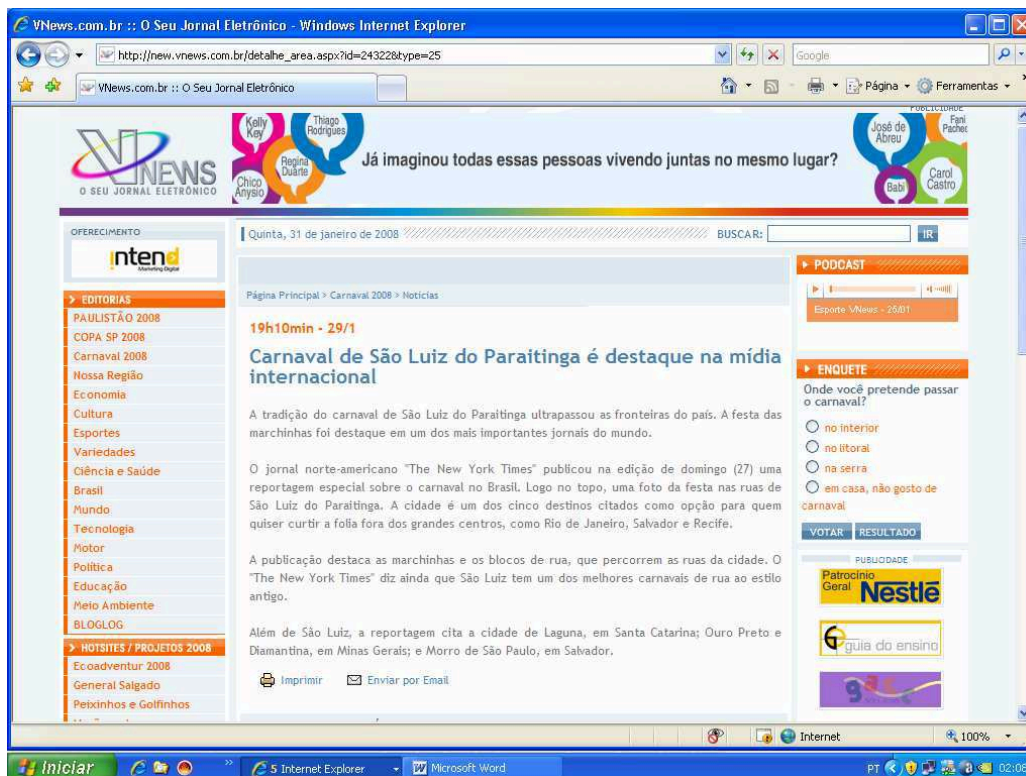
VNews.com.br :: O Seu Jornal Eletrônico - Windows Internet Explorer

http://new.vnews.com.br/detalhe_area.aspx?id=24322&type=25

Google

VNews.com.br :: O Seu Jornal Eletrônico

Página ▾ Ferramentas ▾

PUBLICIDADE

NEWS
O SEU JORNAL ELETRÔNICO

Kelly Key | Thiago Rodrigues | Regina Duarte | Chico Anysio | Já imaginou todas essas pessoas vivendo juntas no mesmo lugar? | José de Abreu | Fani Pacheco | Babi | Carol Castro

OFERECIMENTO
intend
Marketing Digital

Quinta, 31 de janeiro de 2008

BUSCAR: IR

> EDITORIAS
PAULISTÃO 2008
COPA SP 2008
Carnaval 2008
Nossa Região
Economia
Cultura
Esportes
Variedades
Ciência e Saúde
Brasil
Mundo
Tecnologia
Motor
Política
Educação
Meio Ambiente
BLOGLOG

> HOTSITES / PROJETOS 2008
Ecoadventur 2008
General Salgado
Peixinhos e Golfinhos

Página Principal > Carnaval 2008 > Notícias

19h10min - 29/1

Carnaval de São Luiz do Paraitinga é destaque na mídia internacional

A tradição do carnaval de São Luiz do Paraitinga ultrapassou as fronteiras do país. A festa das marchinhas foi destaque em um dos mais importantes jornais do mundo.

O jornal norte-americano "The New York Times" publicou na edição de domingo (27) uma reportagem especial sobre o carnaval no Brasil. Logo no topo, uma foto da festa nas ruas de São Luiz do Paraitinga. A cidade é um dos cinco destinos citados como opção para quem quiser curtir a folia fora dos grandes centros, como Rio de Janeiro, Salvador e Recife.

A publicação destaca as marchinhas e os blocos de rua, que percorrem as ruas da cidade. O "The New York Times" diz ainda que São Luiz tem um dos melhores carnavais de rua ao estilo antigo.

Além de São Luiz, a reportagem cita a cidade de Laguna, em Santa Catarina; Ouro Preto e Diamantina, em Minas Gerais; e Morro de São Paulo, em Salvador.

Imprimir Enviar por Email

> PODCAST
Esporte VNews - 25/01

> ENQUETE
Onde você pretende passar o carnaval?
no interior
no litoral
na serra
em casa, não gosto de carnaval
VOTAR RESULTADO

PUBLICIDADE
Patrocínio Geral Nestlé
guia do ensino

Internet 100%

Iniciar 5 Internet Explorer Microsoft Word PT 02:08